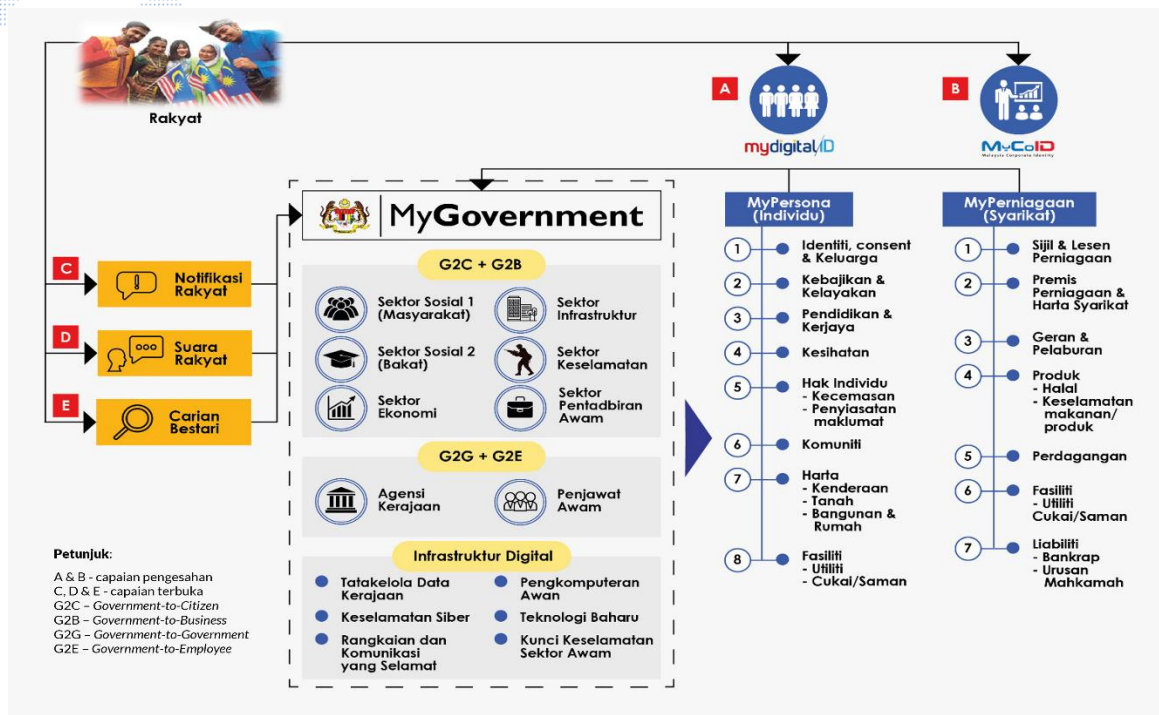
Rakyat

A
mydigitalID

B
MyCoID
Malaysia Corporate Identity

MyGovernment

G2C + G2B

Sektor Sosial 1 (Masyarakat)

Sektor Infrastruktur

Sektor Sosial 2 (Bakat)

Sektor Keselamatan

Sektor Ekonomi

Sektor Pentadbiran Awam

G2G + G2E

Agensi Kerajaan

Penjawat Awam

Infrastruktur Digital

Tatakelola Data Kerajaan

Pengkomputeran Awan

Keselamatan Siber

Teknologi Baharu

Rangkaian dan Komunikasi yang Selamat

Kunci Keselamatan Sektor Awam

C
Notifikasi Rakyat

D
Suara Rakyat

E
Carian Bestari

MyPersona (Individu)

1 Identiti, consent & Keluarga
2 Kebajikan & Kelayakan
3 Pendidikan & Kerjaya
4 Kesihatan
5 Hak Individu
- Kecemasan
- Penyiasatan maklumat
6 Komuniti
7 Harta
- Kenderaan
- Tanah
- Bangunan & Rumah
8 Fasiliti
- Utiliti
- Cukai/Saman

MyPerniagaan (Syarikat)

1 Sijil & Lesen Perniagaan
2 Premis Perniagaan & Harta Syarikat
3 Geran & Pelaburan
4 Produk
- Halal
- Keselamatan makanan/ produk
5 Perdagangan
6 Fasiliti
- Utiliti
Cukai/Saman
7 Liabiliti
- Bankrap
- Urusan Mahkamah

Petunjuk:

A & B - capaian pengesahan
C, D & E - capaian terbuka
G2C – Government-to-Citizen
G2B – Government-to-Business
G2G – Government-to-Government
G2E – Government-to-Employee